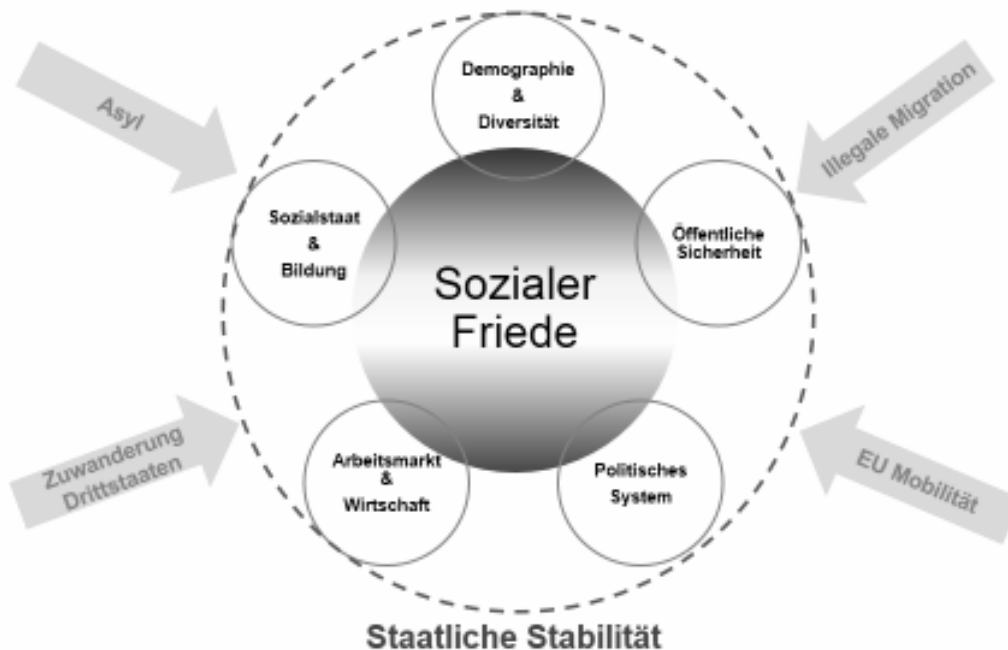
Asyl

Illegale Migration

Demographie & Diversität

Sozialstaat & Bildung

Öffentliche Sicherheit

Sozialer Friede

Arbeitsmarkt & Wirtschaft

Politisches System

Zuwanderung Drittstaaten

EU Mobilität

Staatliche Stabilität